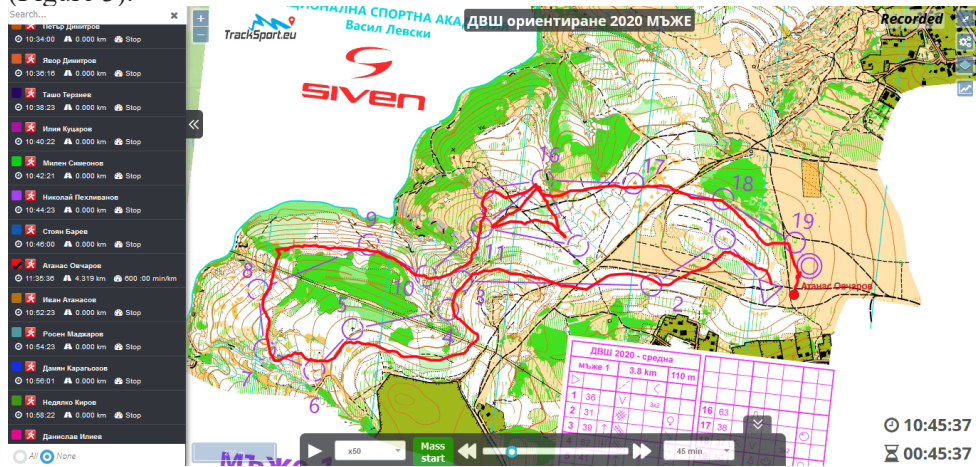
(Figure 3).
Search...
Петър Димитров
10:34:00 0.000 km Stop
Явор Димитров
10:36:16 0.000 km Stop
Ташо Терзиев
10:38:23 0.000 km Stop
Илия Куцаров
10:40:22 0.000 km Stop
Милен Симеонов
10:42:21 0.000 km Stop
Николай Пехливанов
10:44:23 0.000 km Stop
Стоян Барев
10:46:00 0.000 km Stop
Атанас Овчаров
11:35:36 4.319 km 600 :00 min/km
Иван Атанасов
10:52:23 0.000 km Stop
Росен Маджаров
10:54:23 0.000 km Stop
Дамян Караъозов
10:56:01 0.000 km Stop
Недялко Киров
10:58:22 0.000 km Stop
Данислав Илиев
All None

TrackSport.eu
НАЦИОНАЛНА СПОРТНА АКАДЕМИЯ
Васил Левски
SIVEN
ДВШ ориентиране 2020 МЪЖЕ
Recorded
16
17
18
19
9
1
11
8
10
3
2
5
4
7
6
Атанас Овчаров
ДВШ 2020 - средна
мъже 1 3.8 km 110 m
1 36
2 31
3 39
16 63
17 38
МЪЖЕ 1
x50
Mass start
45 min
10:45:37
00:45:37